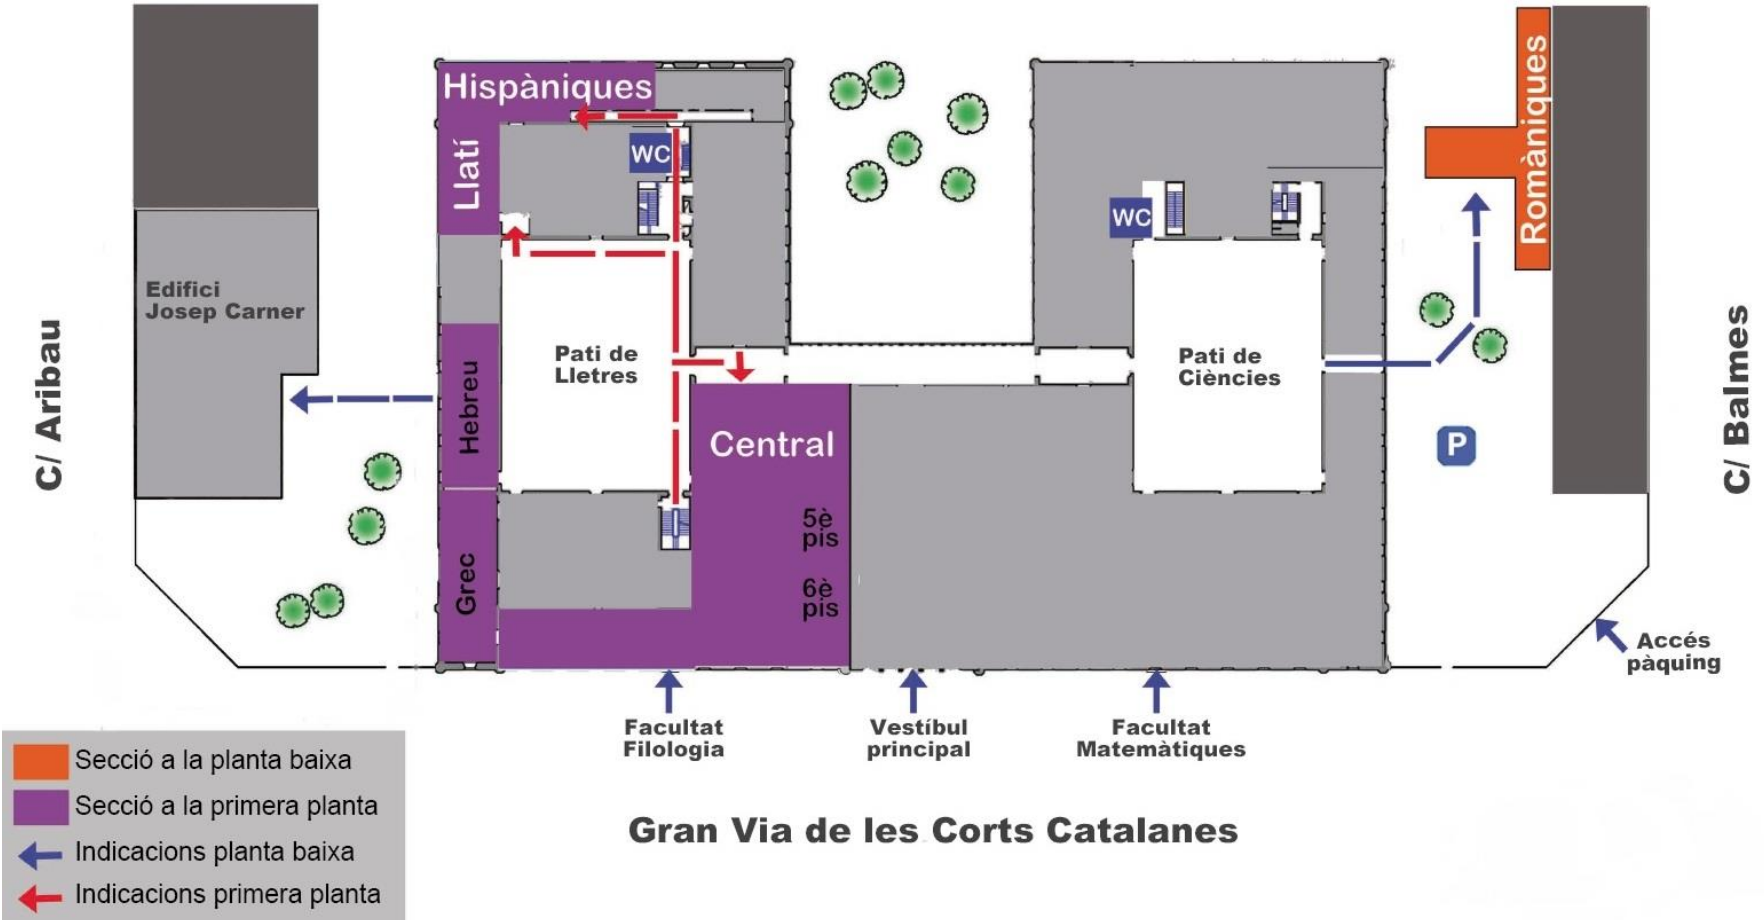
Hispàniques

Llatí

WC

Edifici Josep Carner

C/ Aribau

Hebreu

Pati de Lletres

Central

5è pis

6è pis

Grec

WC

Pati de Ciències

Romàniques

P

C/ Balmes

Accés pàquing

Facultat Filologia

Vestíbul principal

Facultat Matemàtiques

Gran Via de les Corts Catalanes

Secció a la planta baixa
Secció a la primera planta
Indicacions planta baixa
Indicacions primera planta